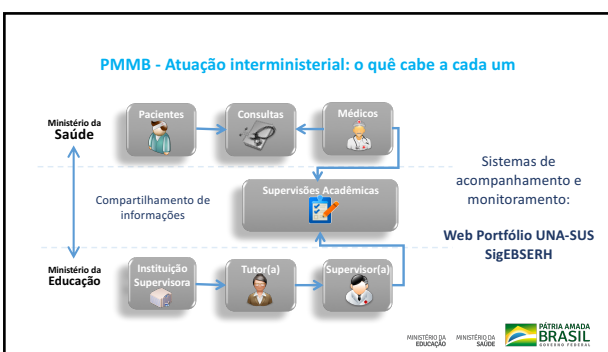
PMMB - Atuação interministerial: o quê cabe a cada um

Ministério da
Saúde

Pacientes

Consultas

Médicos

Compartilhamento de informações

Supervisões Acadêmicas

Sistemas de acompanhamento e monitoramento:

Web Portfólio UNA-SUS
SigEBSERH

Ministério da
Educação

Instituição Supervisora

Tutor(a)

Supervisor(a)

MINISTÉRIO DA EDUCAÇÃO

MINISTÉRIO DA SAÚDE

PÁTRIA AMADA
BRASIL
GOVERNO FEDERAL